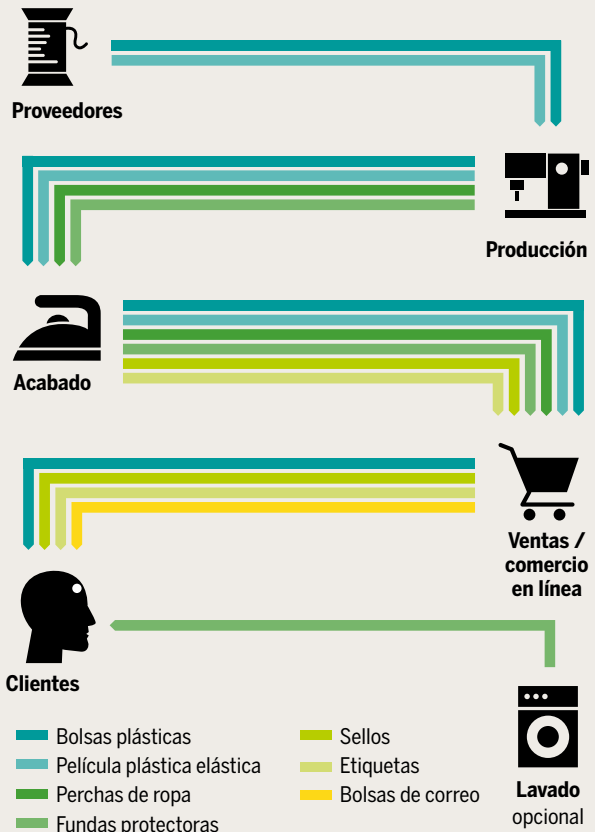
Proveedores

Producción

Acabado

Ventas / comercio en línea

Clientes

Lavado opcional

Bolsas plásticas
Película plástica elástica
Perchas de ropa
Fundas protectoras
Sellos
Etiquetas
Bolsas de correo